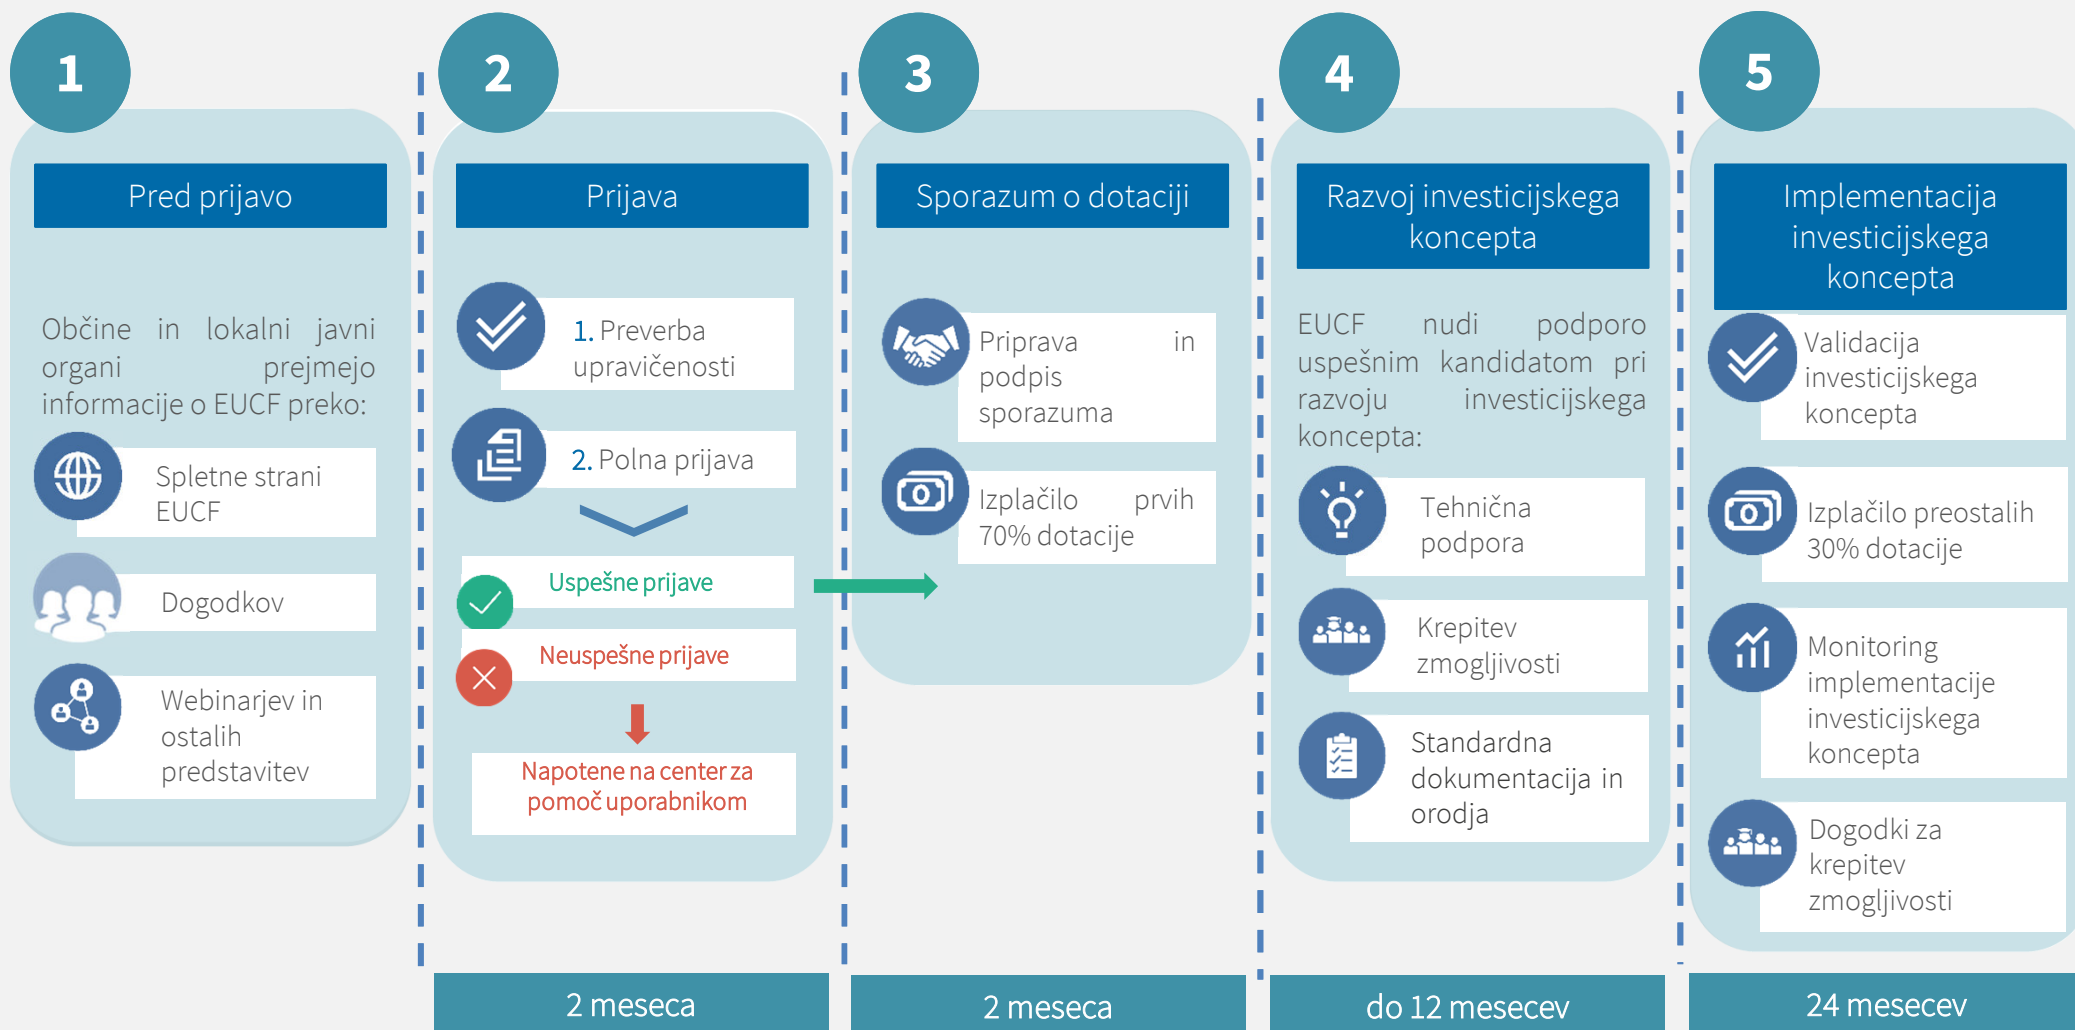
1

Pred prijavo

Občine in lokalni javni organi prejmejo informacije o EUCF preko:

Spletne strani EUCF

Dogodkov

Webinarjev in ostalih predstavitev

2

Prijava

1. Preverba upravičenosti

2. Polna prijava

Uspešne prijave

Neuspešne prijave

Napotene na center za pomoč uporabnikom

2 meseca

3

Sporazum o dotaciji

Priprava in podpis sporazuma

Izplačilo prvih 70% dotacije

2 meseca

4

Razvoj investicijskega koncepta

EUCF nudi podporo uspešnim kandidatom pri razvoju investicijskega koncepta:

Tehnična podpora

Krepitev zmogljivosti

Standardna dokumentacija in orodja

do 12 mesecev

5

Implementacija investicijskega koncepta

Validacija investicijskega koncepta

Izplačilo preostalih 30% dotacije

Monitoring implementacije investicijskega koncepta

Dogodki za krepitev zmogljivosti

24 mesecev